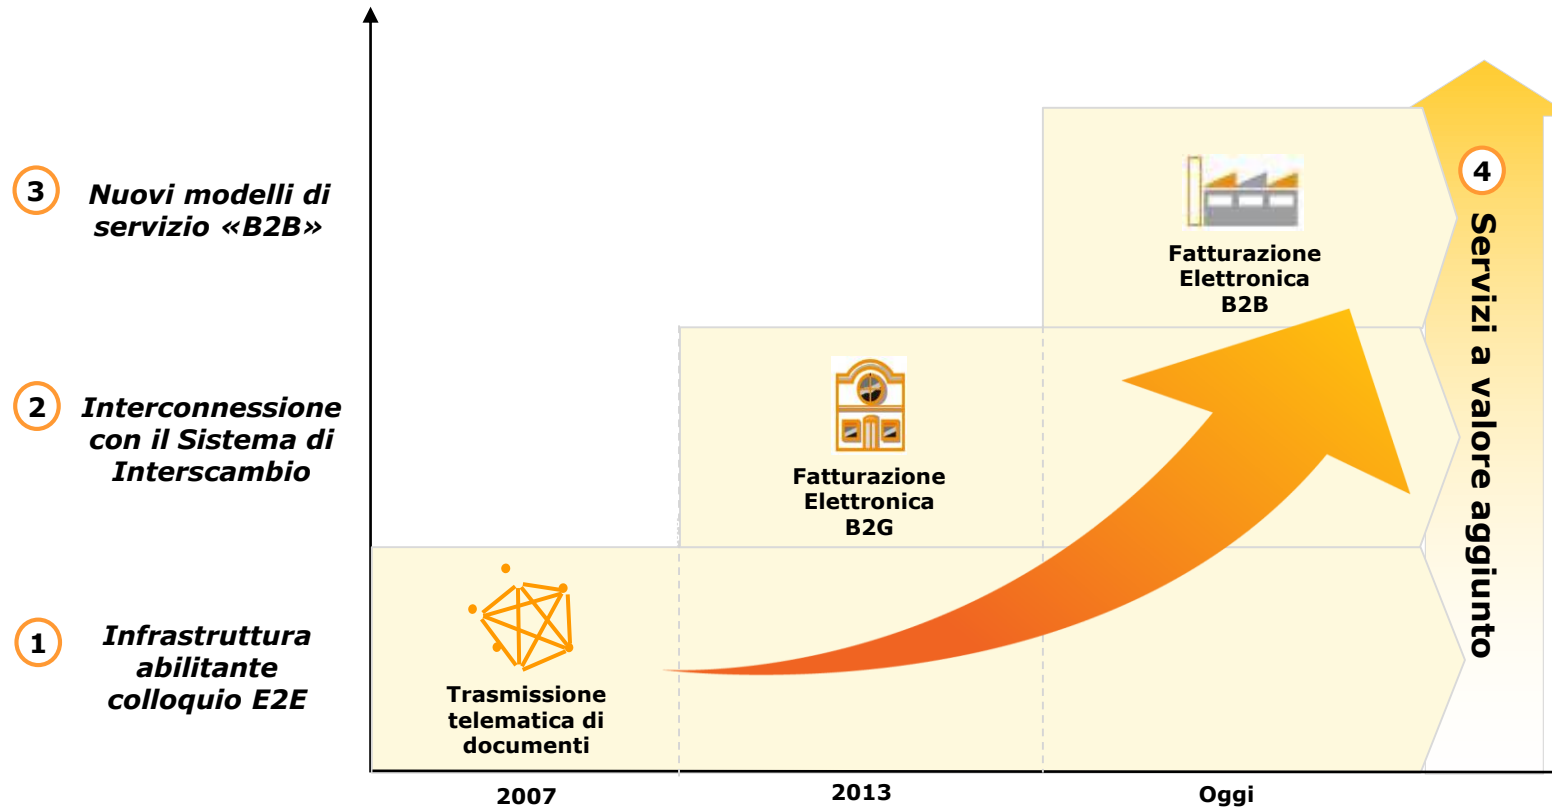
3 Nuovi modelli di servizio «B2B»

2 Interconnessione con il Sistema di Interscambio

1 Infrastruttura abilitante colloquio E2E

Fatturazione Elettronica B2B

Fatturazione Elettronica B2G

Trasmissione telematica di documenti

4 Servizi a valore aggiunto

2007

2013

Oggi